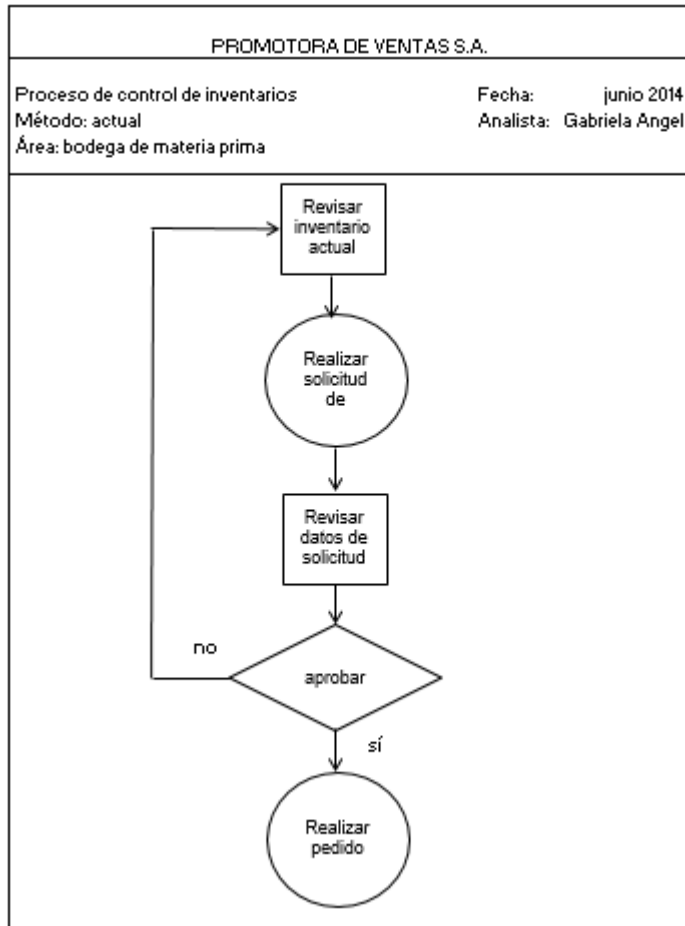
PROMOTORA DE VENTAS S.A.

Proceso de control de inventarios
Método: actual
Área: bodega de materia prima

Fecha: junio 2014
Analista: Gabriela Angel

Revisar inventario actual

Realizar solicitud de

Revisar datos de solicitud

no

aprobar

sí

Realizar pedido